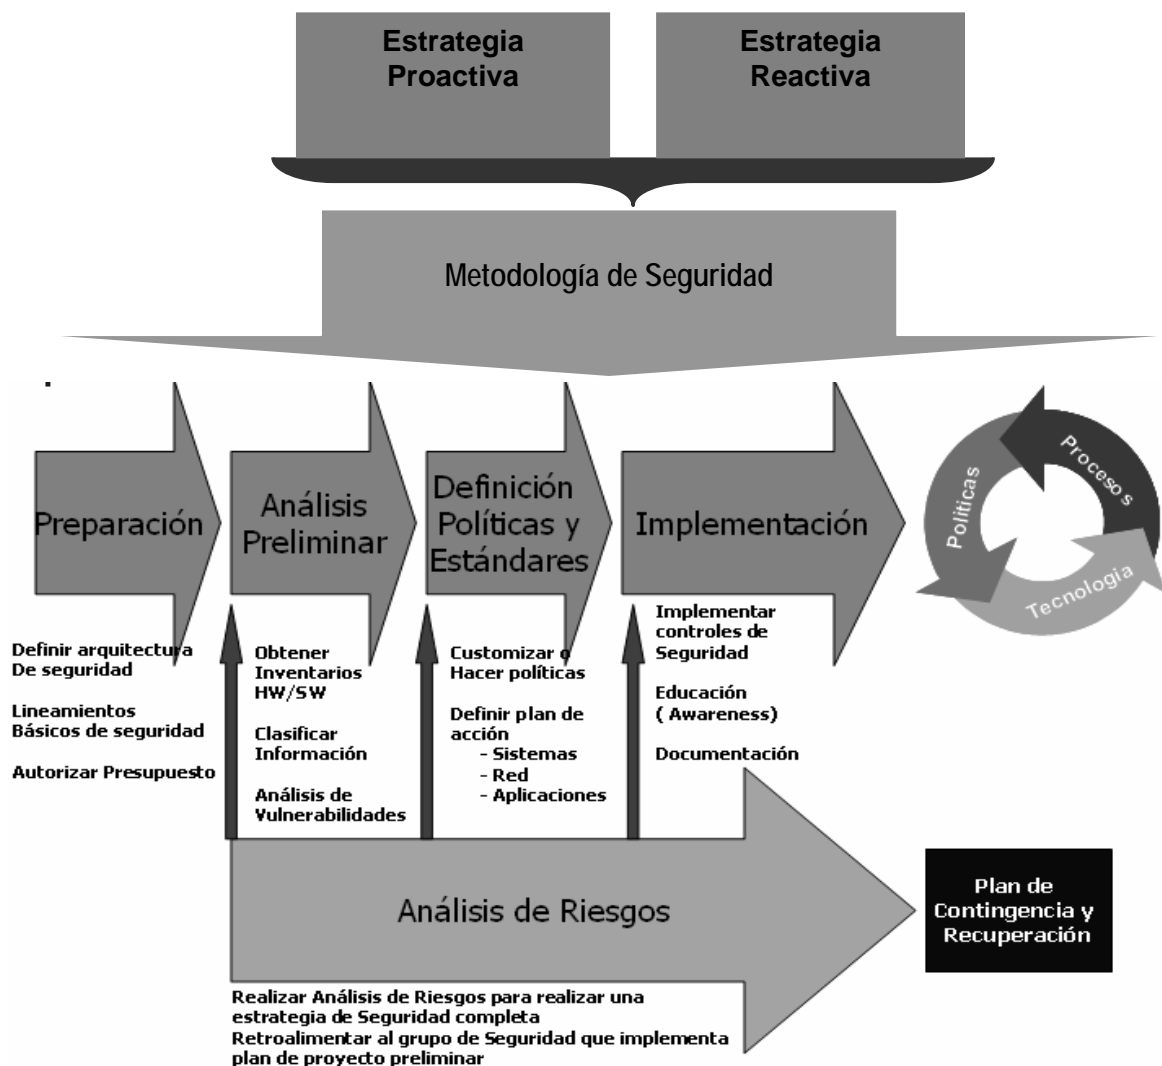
Estrategia Proactiva

Estrategia Reactiva

Metodología de Seguridad

Preparación

Análisis Preliminar

Definición Políticas y Estándares

Implementación

Políticas

Procesos

Tecnologia

Definir arquitectura De seguridad

Lineamientos Básicos de seguridad

Autorizar Presupuesto

Obtener Inventarios HW/SW

Clasificar Información

Análisis de Vulnerabilidades

Customizar o Hacer políticas

Definir plan de acción
- Sistemas
- Red
- Aplicaciones

Implementar controles de Seguridad

Educación ( Awareness)

Documentación

Análisis de Riesgos

Plan de Contingencia y Recuperación

Realizar Análisis de Riesgos para realizar una estrategia de Seguridad completa
Retroalimentar al grupo de Seguridad que implementa plan de proyecto preliminar